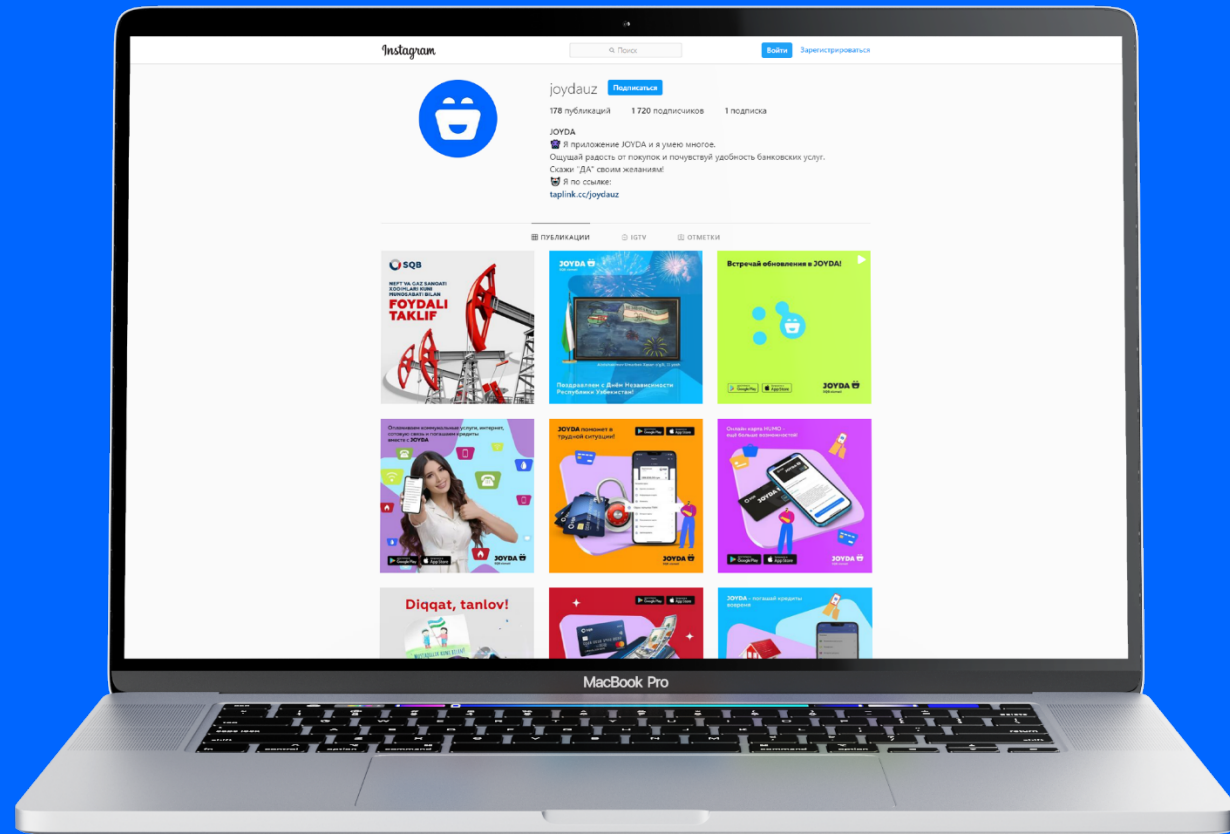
Instagram
Поиск
Войти
Зарегистрироваться

joydauz
Подписаться
178 публикаций 1 720 подписчиков 1 подписка
JOYDA
Я приложение JOYDA и я умею многое.
Ощущай радость от покупок и почувствуй удобность банковских услуг.
Скажи "ДА" своим желаниям!
Я по ссылке:
taplink.cc/joydauz

ПУБЛИКАЦИИ IGTV ОТМЕТКИ

SQB
NEFT VA GAZ SANOATI XODIMLARI KUNI MUNOSABATI BILAN
FOYDALI TAKLIF

JOYDA
Поздравляем с Днём Независимости Республики Узбекистан!

Встречай обновления в JOYDA!
JOYDA

Оплачивай коммунальные услуги, интернет, сотовую связь и погашай кредиты вместе с JOYDA
JOYDA

JOYDA поможет в трудной ситуации!
JOYDA

Онлайн карта HUMO - ещё больше возможностей
JOYDA

Diqqat, tanlov!

JOYDA

JOYDA - погашай кредиты вовремя

MacBook Pro